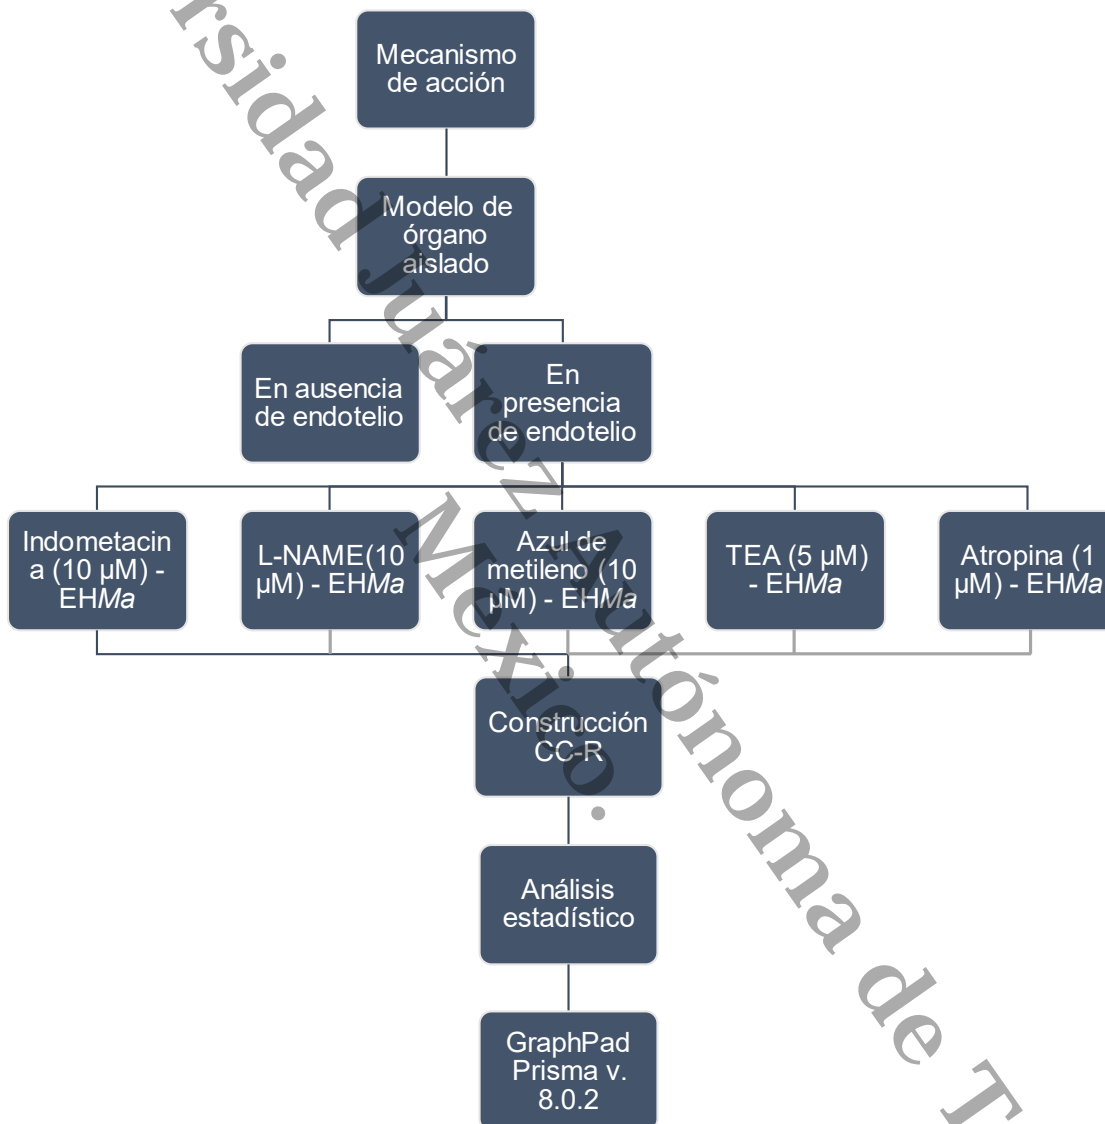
Mecanismo de acción

Modelo de órgano aislado

En ausencia de endotelio

En presencia de endotelio

Indometacina (10 μM) - EH*Ma*

L-NAME(10 μM) - EH*Ma*

Azul de metileno (10 μM) - EH*Ma*

TEA (5 μM) - EH*Ma*

Atropina (1 μM) - EH*Ma*

Construcción CC-R

Análisis estadístico

GraphPad Prisma v. 8.0.2

rsidad Juárez Autónoma de T

México.